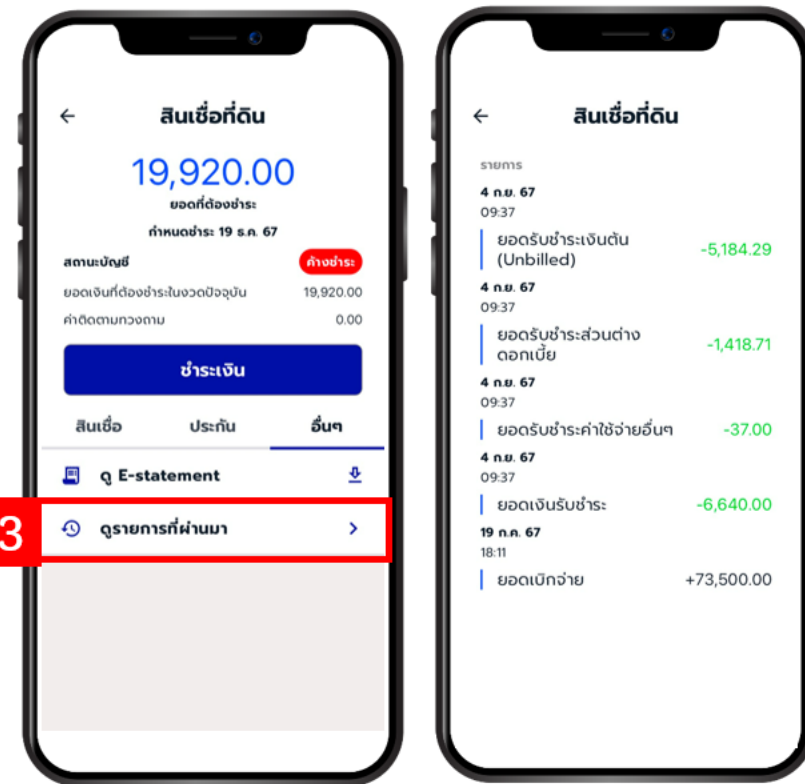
สินเชื่อที่ดิน

19,920.00

ยอดที่ต้องชำระ

กำหนดชำระ 19 ธ.ค. 67

สถานะบัญชี ค้างชำระ

ยอดเงินที่ต้องชำระในงวดปัจจุบัน 19,920.00

ค่าติดตามทวงถาม 0.00

ชำระเงิน

สินเชื่อ ประกัน อื่นๆ

ดู E-statement

3

ดูรายการที่ผ่านมา

สินเชื่อที่ดิน

รายการ

4 ก.ย. 67
09:37

ยอดรับชำระเงินต้น (Unbilled) -5,184.29

4 ก.ย. 67
09:37

ยอดรับชำระส่วนต่างดอกเบี้ย -1,418.71

4 ก.ย. 67
09:37

ยอดรับชำระค่าใช้จ่ายอื่นๆ -37.00

4 ก.ย. 67
09:37

ยอดเงินรับชำระ -6,640.00

19 ก.ค. 67
18:11

ยอดเบิกจ่าย +73,500.00